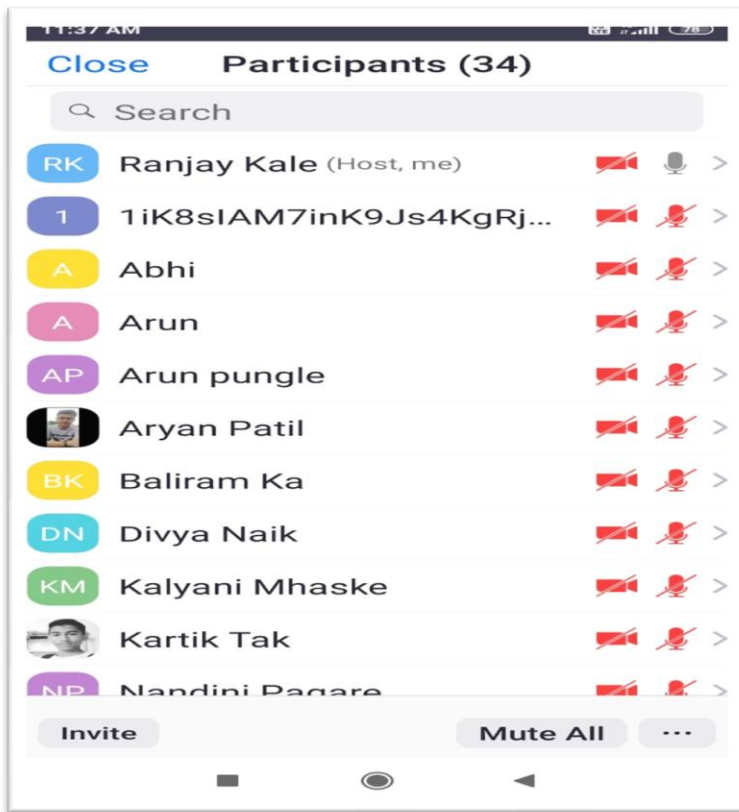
11:37 AM 78

Close Participants (34)

Search

RK Ranjay Kale (Host, me)

1 1iK8sIAM7inK9Js4KgRj...

A Abhi

A Arun

AP Arun pungle

Aryan Patil

BK Baliram Ka

DN Divya Naik

KM Kalyani Mhaske

Kartik Tak

NP Nandini Pagare

Invite Mute All ···